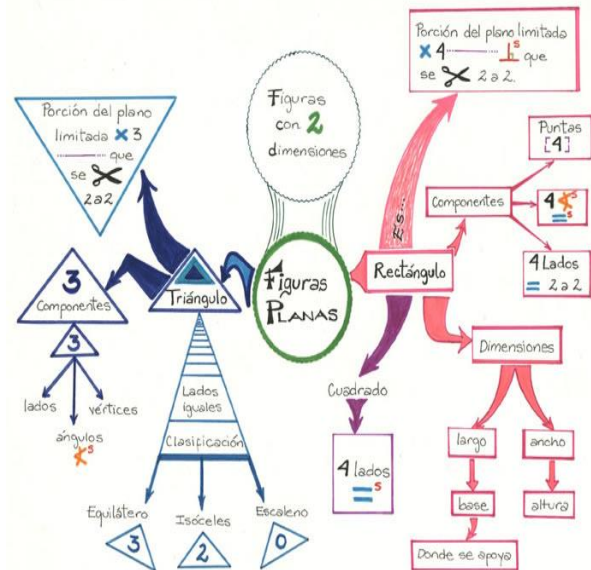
Figuras con 2 dimensiones

Porción del plano limitada ✖ 3 ——— que se ✂ 2a2

Porción del plano limitada ✖ 4 ——— ∟s que se ✂ 2 a 2.

Es...

Puntas [4]

Componentes

4 ∡s =s

4 Lados = 2 a 2

3 Componentes

Triángulo

Figuras Planas

Rectángulo

3

lados

vértices

ángulos ∡s

Lados iguales

Clasificación

Dimensiones

Cuadrado

4 lados =s

largo

ancho

base

altura

Donde se apoya

Equilátero 3

Isóceles 2

Escaleno 0